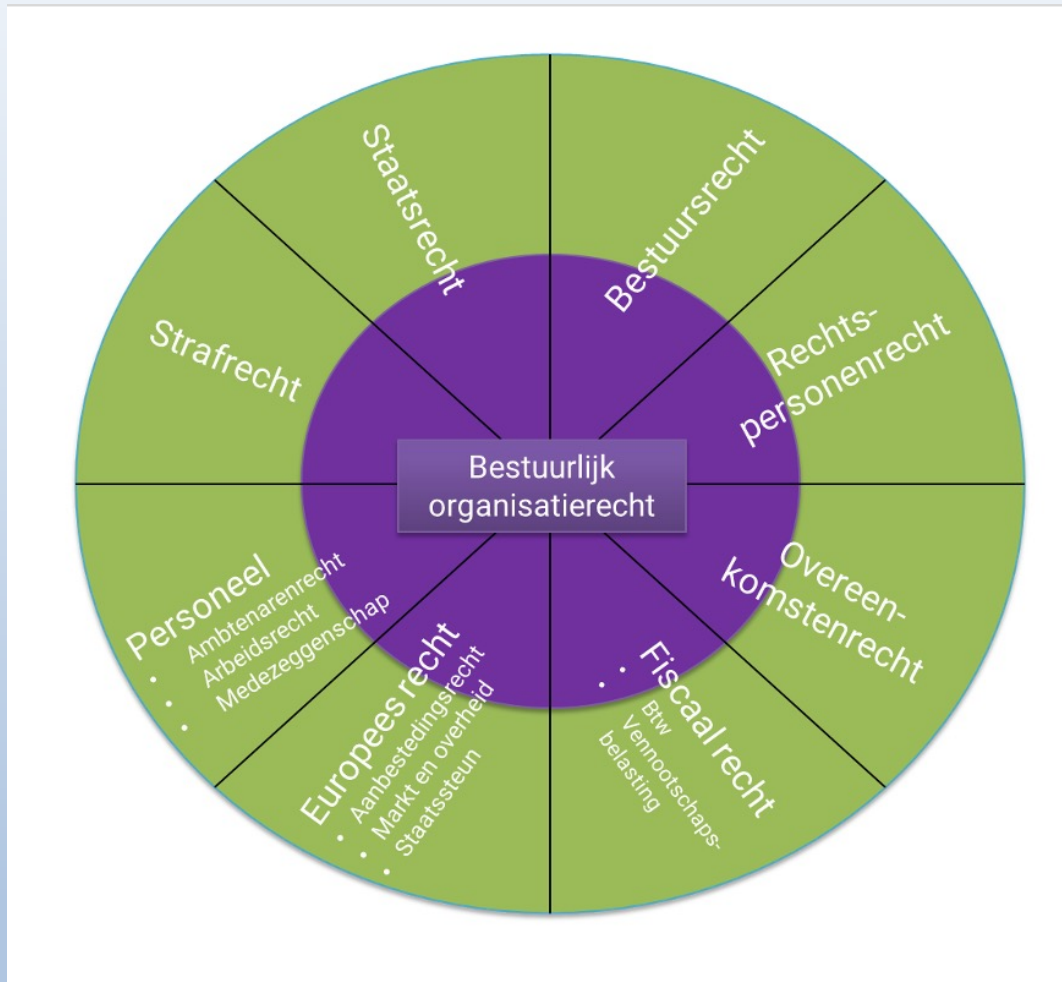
Staatsrecht

Bestuursrecht

Strafrecht

Rechtspersonenrecht

Bestuurlijk organisatierecht

Personeel
- Ambtenarenrecht
- Arbeidsrecht
- Medezeggenschap

Overeenkomstenrecht

Europees recht
- Aanbestedingsrecht
- Markt en overheid
- Staatssteun

Fiscaal recht
- Btw
- Vennootschapsbelasting